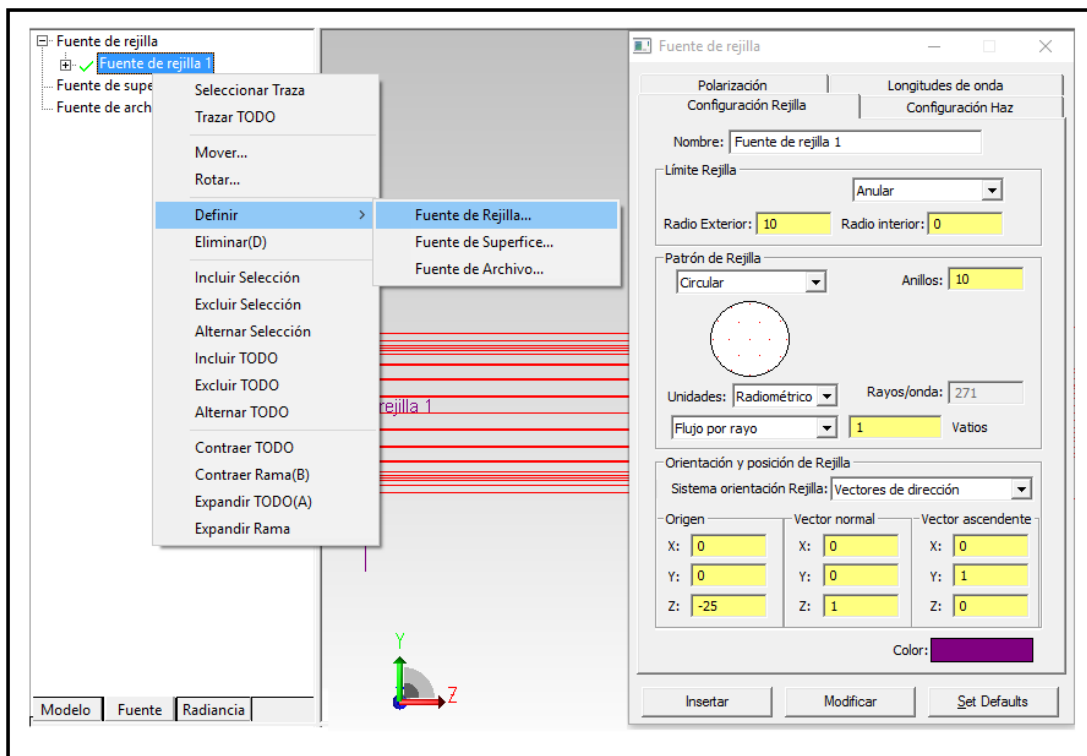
Fuente de rejilla
Fuente de rejilla 1
Fuente de supe
Fuente de arch

Seleccionar Traza
Trazar TODO
Mover...
Rotar...
Definir
Eliminar(D)
Incluir Selección
Excluir Selección
Alternar Selección
Incluir TODO
Excluir TODO
Alternar TODO
Contraer TODO
Contraer Rama(B)
Expandir TODO(A)
Expandir Rama

Fuente de Rejilla...
Fuente de Superfice...
Fuente de Archivo...

rejilla 1

Y
Z

Modelo | Fuente | Radiancia

Fuente de rejilla

Polarización | Longitudes de onda
Configuración Rejilla | Configuración Haz

Nombre: Fuente de rejilla 1

Límite Rejilla
Anular
Radio Exterior: 10 Radio interior: 0

Patrón de Rejilla
Circular
Anillos: 10
Unidades: Radiométrico
Rayos/onda: 271
Flujo por rayo
1
Vatios

Orientación y posición de Rejilla
Sistema orientación Rejilla: Vectores de dirección

| Origen | Vector normal | Vector ascendente |
|---|---|---|
| X: 0 | X: 0 | X: 0 |
| Y: 0 | Y: 0 | Y: 1 |
| Z: -25 | Z: 1 | Z: 0 |

Color:

Insertar | Modificar | Set Defaults